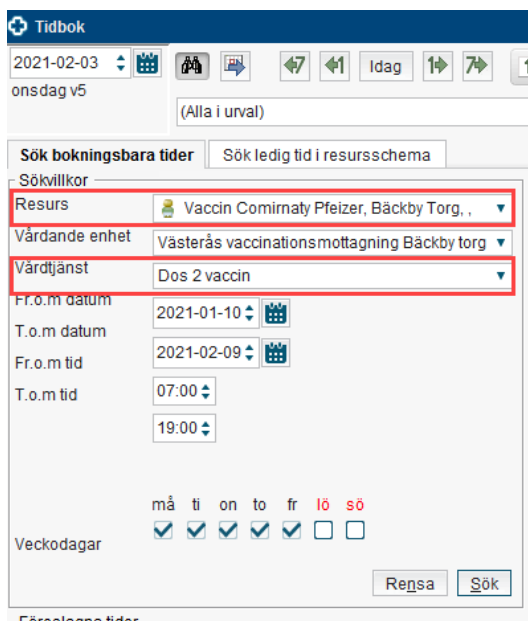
Tidbok

2021-02-03
onsdag v5

Idag

(Alla i urval)

Sök bokningsbara tider | Sök ledig tid i resursschema

Sökvillkor

Resurs: Vaccin Comirnaty Pfeizer, Bäckby Torg, ,
Vårdande enhet: Västerås vaccinationsmottagning Bäckby torg
Vårdtjänst: Dos 2 vaccin
Fr.o.m datum: 2021-01-10
T.o.m datum: 2021-02-09
Fr.o.m tid: 07:00
T.o.m tid: 19:00

må ti on to fr lö sö
Veckodagar

Rensa Sök

Föreslagna tider